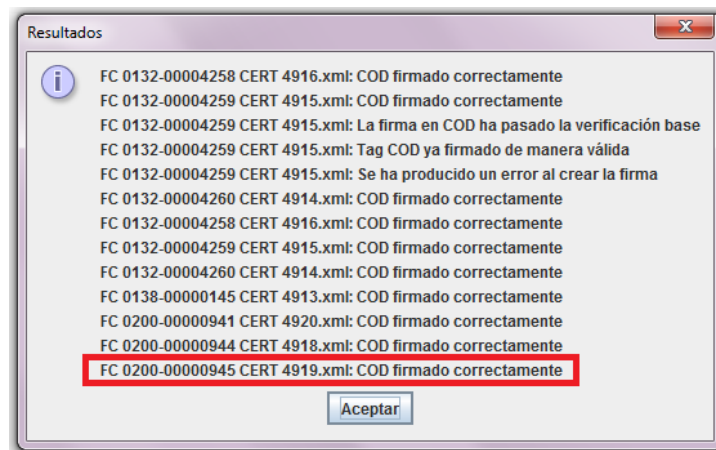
Resultados

FC 0132-00004258 CERT 4916.xml: COD firmado correctamente
FC 0132-00004259 CERT 4915.xml: COD firmado correctamente
FC 0132-00004259 CERT 4915.xml: La firma en COD ha pasado la verificación base
FC 0132-00004259 CERT 4915.xml: Tag COD ya firmado de manera válida
FC 0132-00004259 CERT 4915.xml: Se ha producido un error al crear la firma
FC 0132-00004260 CERT 4914.xml: COD firmado correctamente
FC 0132-00004258 CERT 4916.xml: COD firmado correctamente
FC 0132-00004259 CERT 4915.xml: COD firmado correctamente
FC 0132-00004260 CERT 4914.xml: COD firmado correctamente
FC 0138-00000145 CERT 4913.xml: COD firmado correctamente
FC 0200-00000941 CERT 4920.xml: COD firmado correctamente
FC 0200-00000944 CERT 4918.xml: COD firmado correctamente
FC 0200-00000945 CERT 4919.xml: COD firmado correctamente

Aceptar